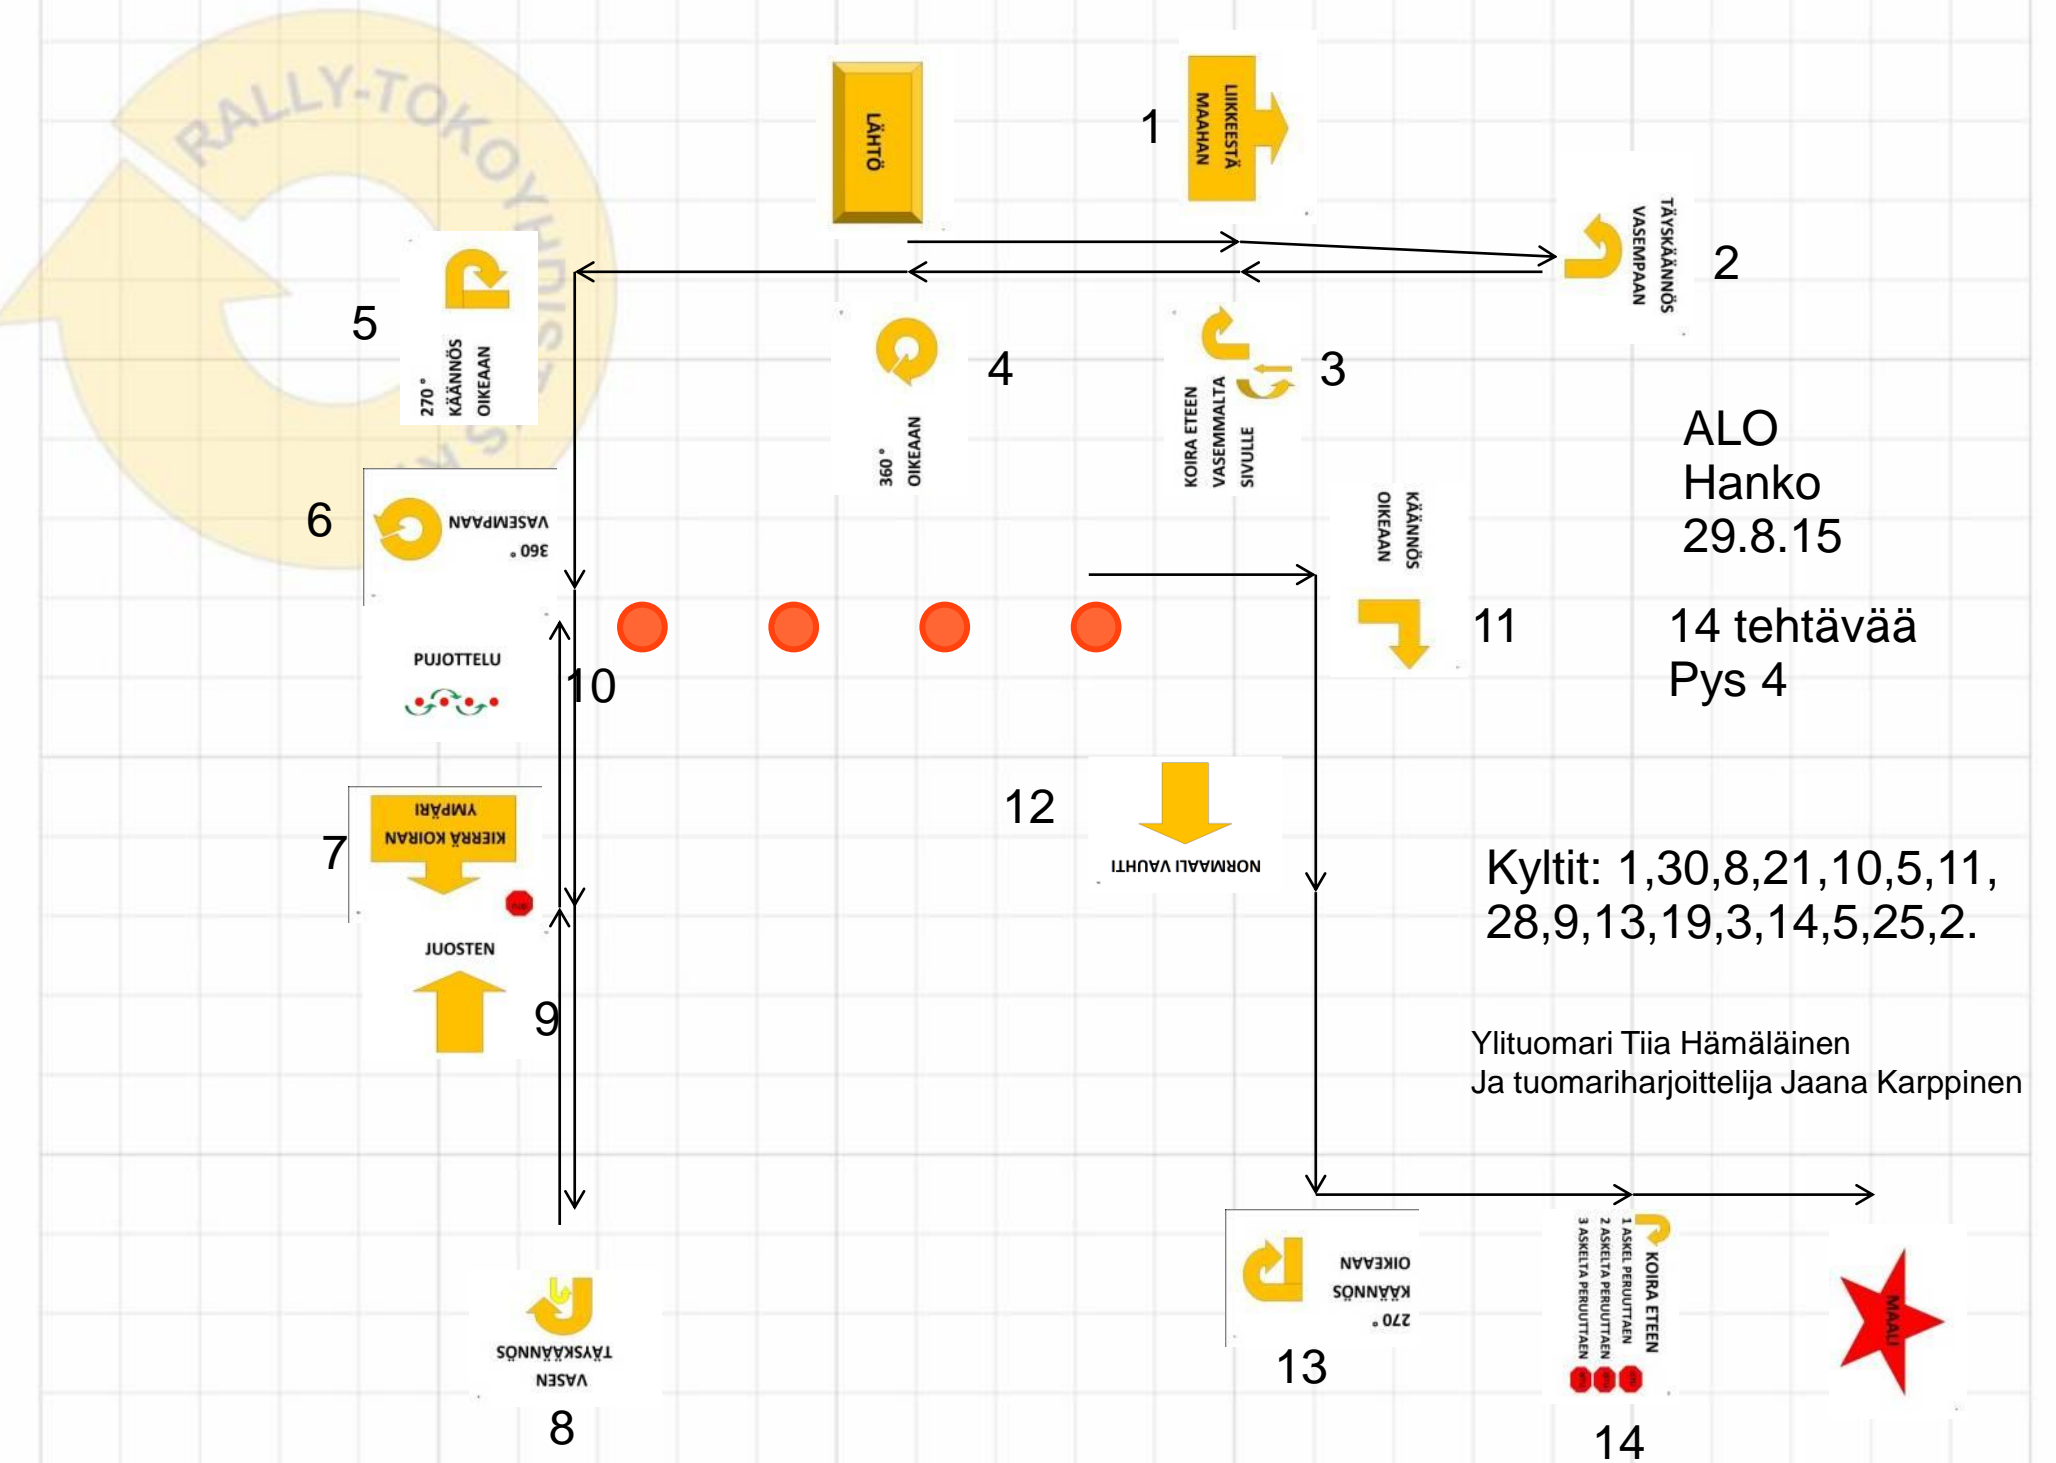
RALLY-TOKO YHDISTYS

LÄHTÖ

1
LIIKKEESTÄ MAAHAN

2
TÄYSKÄÄNNÖS VASEMPAAN

5
270 ° KÄÄNNÖS OIKEAAN

4
360 ° OIKEAAN

3
KOIRA ETEEN VASEMMALTA SIVULLE

ALO
Hanko
29.8.15

6
360 ° VASEMPAAN

KÄÄNNÖS OIKEAAN
11

14 tehtävää
Pys 4

PUJOTTELU
10

12
NORMAALI VAUHTI

7
KIERRÄ KOIRAN YMPÄRI

Kyltit: 1,30,8,21,10,5,11, 28,9,13,19,3,14,5,25,2.

JUOSTEN
9

Ylituomari Tiia Hämäläinen
Ja tuomariharjoittelija Jaana Karppinen

TÄYSKÄÄNNÖS VASEN
8

270 ° KÄÄNNÖS OIKEAAN
13

KOIRA ETEEN
1 ASKEL PERUUTTAEN
2 ASKELTA PERUUTTAEN
3 ASKELTA PERUUTTAEN
14

MAALI